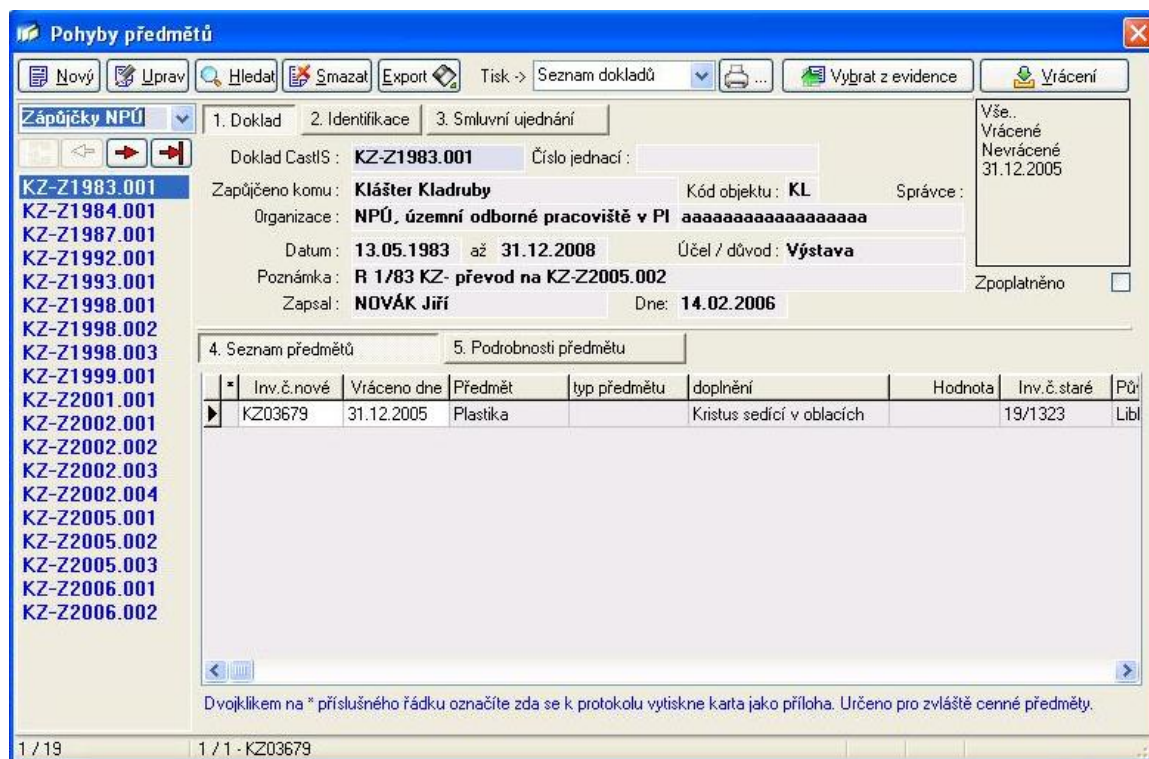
Pohyby předmětů

Nový Uprav Hledat Smazat Export Tisk -> Seznam dokladů ... Vybrat z evidence Vrácení

Zápůjčky NPÚ

1. Doklad 2. Identifikace 3. Smluvní ujednání

Vše..
Vrácené
Nevrácené
31.12.2005

Doklad CastIS : KZ-Z1983.001 Číslo jednací :
Zapůjčeno komu : Klášter Kladruby Kód objektu : KL Správce :
Organizace : NPÚ, územní odborné pracoviště v Pl aaaaaaaaaaaaaaaa
Datum : 13.05.1983 až 31.12.2008 Účel / důvod : Výstava
Poznámka : R 1/83 KZ- převod na KZ-Z2005.002
Zapsal : NOVÁK Jiří Dne: 14.02.2006

Zpoplatněno

KZ-Z1983.001
KZ-Z1984.001
KZ-Z1987.001
KZ-Z1992.001
KZ-Z1993.001
KZ-Z1998.001
KZ-Z1998.002
KZ-Z1998.003
KZ-Z1999.001
KZ-Z2001.001
KZ-Z2002.001
KZ-Z2002.002
KZ-Z2002.003
KZ-Z2002.004
KZ-Z2005.001
KZ-Z2005.002
KZ-Z2005.003
KZ-Z2006.001
KZ-Z2006.002

4. Seznam předmětů 5. Podrobnosti předmětu

| * | Inv.č.nové | Vráceno dne | Předmět | typ předmětu | doplnění | Hodnota | Inv.č.staré | Pů |
|---|---|---|---|---|---|---|---|---|
| | KZ03679 | 31.12.2005 | Plastika | | Kristus sedící v oblacích | | 19/1323 | Libl |

Dvojklikem na * příslušného řádku označíte zda se k protokolu vytiskne karta jako příloha. Určeno pro zvláště cenné předměty.

1 / 19 1 / 1 - KZ03679